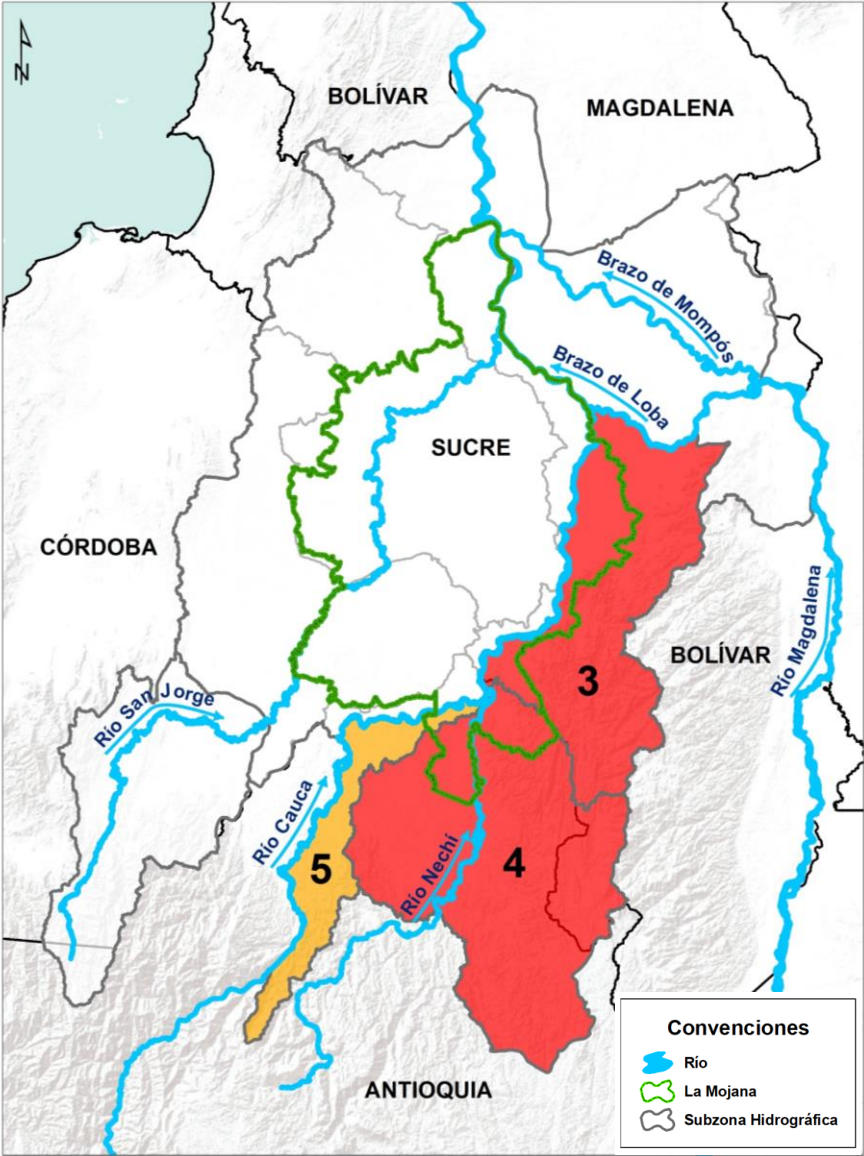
N

BOLÍVAR

MAGDALENA

Brazo de Mompós

Brazo de Loba

SUCRE

CÓRDOBA

BOLÍVAR

Río Magdalena

3

Río San Jorge

Río Cauca

5

Río Nechí

4

ANTIOQUIA

Convenciones

Río

La Mojana

Subzona Hidrográfica